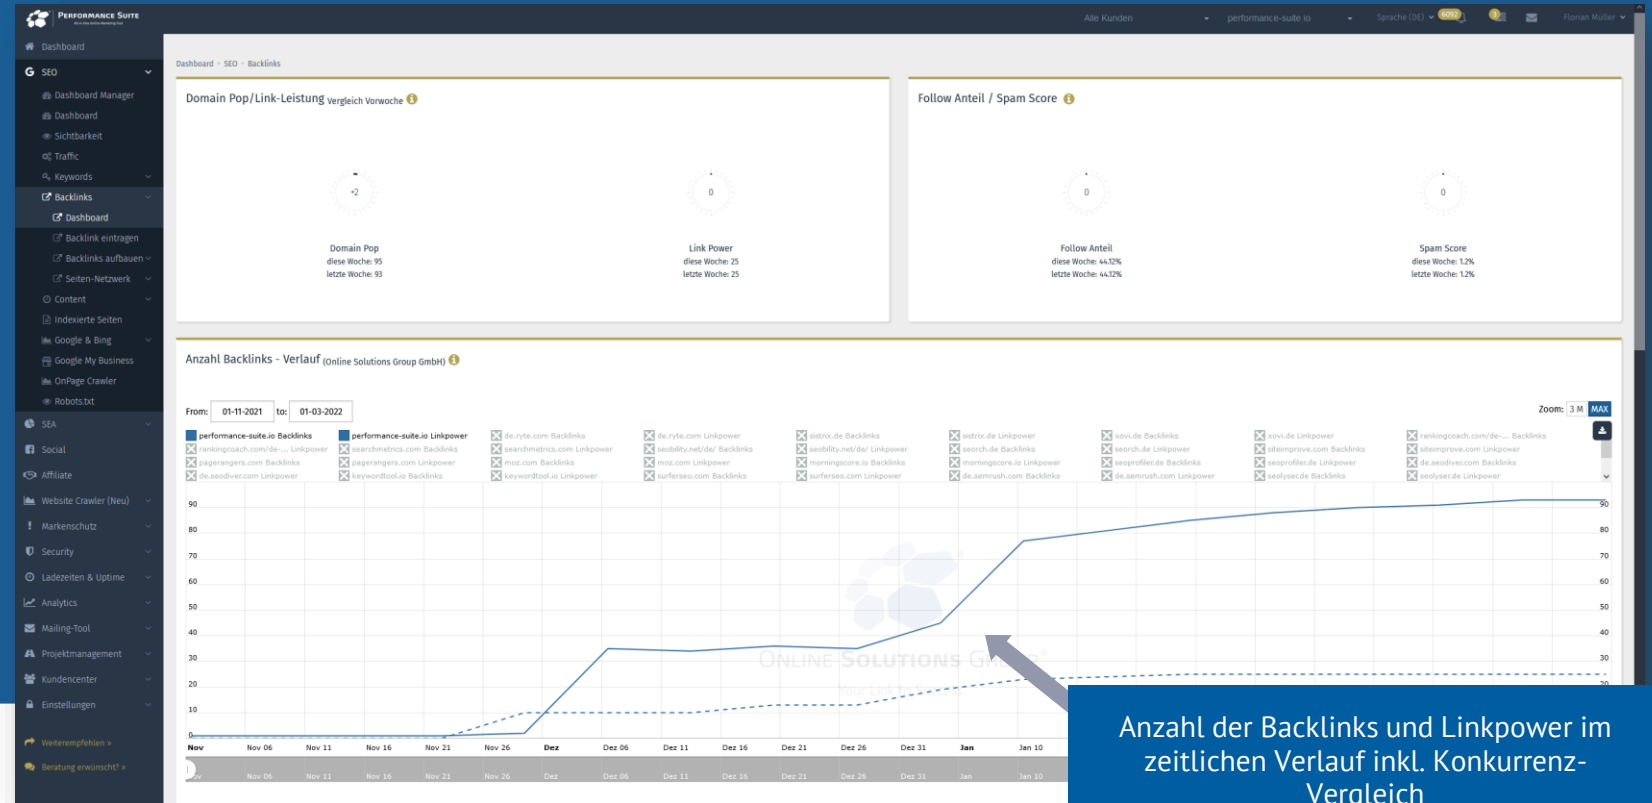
Performance Suite

Alle Kunden · performance-suite.io · Sprache (DE) · 6092 · Florian Müller

Dashboard
SEO
Dashboard Manager
Dashboard
Sichtbarkeit
Traffic
Keywords
Backlinks
Dashboard
Backlink eintragen
Backlinks aufbauen
Seiten-Netzwerk
Content
Indexierte Seiten
Google & Bing
Google My Business
OnPage Crawler
Robots.txt
SEA
Social
Affiliate
Website Crawler (Neu)
Markenschutz
Security
Ladezeiten & Uptime
Analytics
Mailing-Tool
Projektmanagement
Kundencenter
Einstellungen
Weiterempfehlen »
Beratung erwünscht? »

Dashboard › SEO › Backlinks

Domain Pop/Link-Leistung Vergleich Vorwoche

+2
Domain Pop
diese Woche: 95
letzte Woche: 93

0
Link Power
diese Woche: 25
letzte Woche: 25

Follow Anteil / Spam Score

0
Follow Anteil
diese Woche: 44.12%
letzte Woche: 44.12%

0
Spam Score
diese Woche: 1.2%
letzte Woche: 1.2%

Anzahl Backlinks - Verlauf (Online Solutions Group GmbH)

From: 01-11-2021 to: 01-03-2022
Zoom: 3 M MAX

performance-suite.io Backlinks
performance-suite.io Linkpower
de.ryte.com Backlinks
de.ryte.com Linkpower
sistrix.de Backlinks
sistrix.de Linkpower
xovi.de Backlinks
xovi.de Linkpower
rankingcoach.com/de-... Backlinks
rankingcoach.com/de-... Linkpower
searchmetrics.com Backlinks
seobility.net/de/ Backlinks
seobility.net/de/ Linkpower
search.de Backlinks
search.de Linkpower
siteimprove.com Backlinks
siteimprove.com Linkpower
pagerangers.com Backlinks
pagerangers.com Linkpower
moz.com Backlinks
moz.com Linkpower
morningscore.io Backlinks
morningscore.io Linkpower
seoprofiler.de Backlinks
seoprofiler.de Linkpower
de.seodiver.com Backlinks
de.seodiver.com Linkpower
keywordtool.io Backlinks
keywordtool.io Linkpower
surferseo.com Backlinks
surferseo.com Linkpower
de.semrush.com Backlinks
de.semrush.com Linkpower
seolyser.de Backlinks
seolyser.de Linkpower

90 80 70 60 50 40 30 20 10 0

Nov · Nov 06 · Nov 11 · Nov 16 · Nov 21 · Nov 26 · Dez · Dez 06 · Dez 11 · Dez 16 · Dez 21 · Dez 26 · Dez 31 · Jan · Jan 10

Online Solutions Group

Anzahl der Backlinks und Linkpower im zeitlichen Verlauf inkl. Konkurrenz-Vergleich